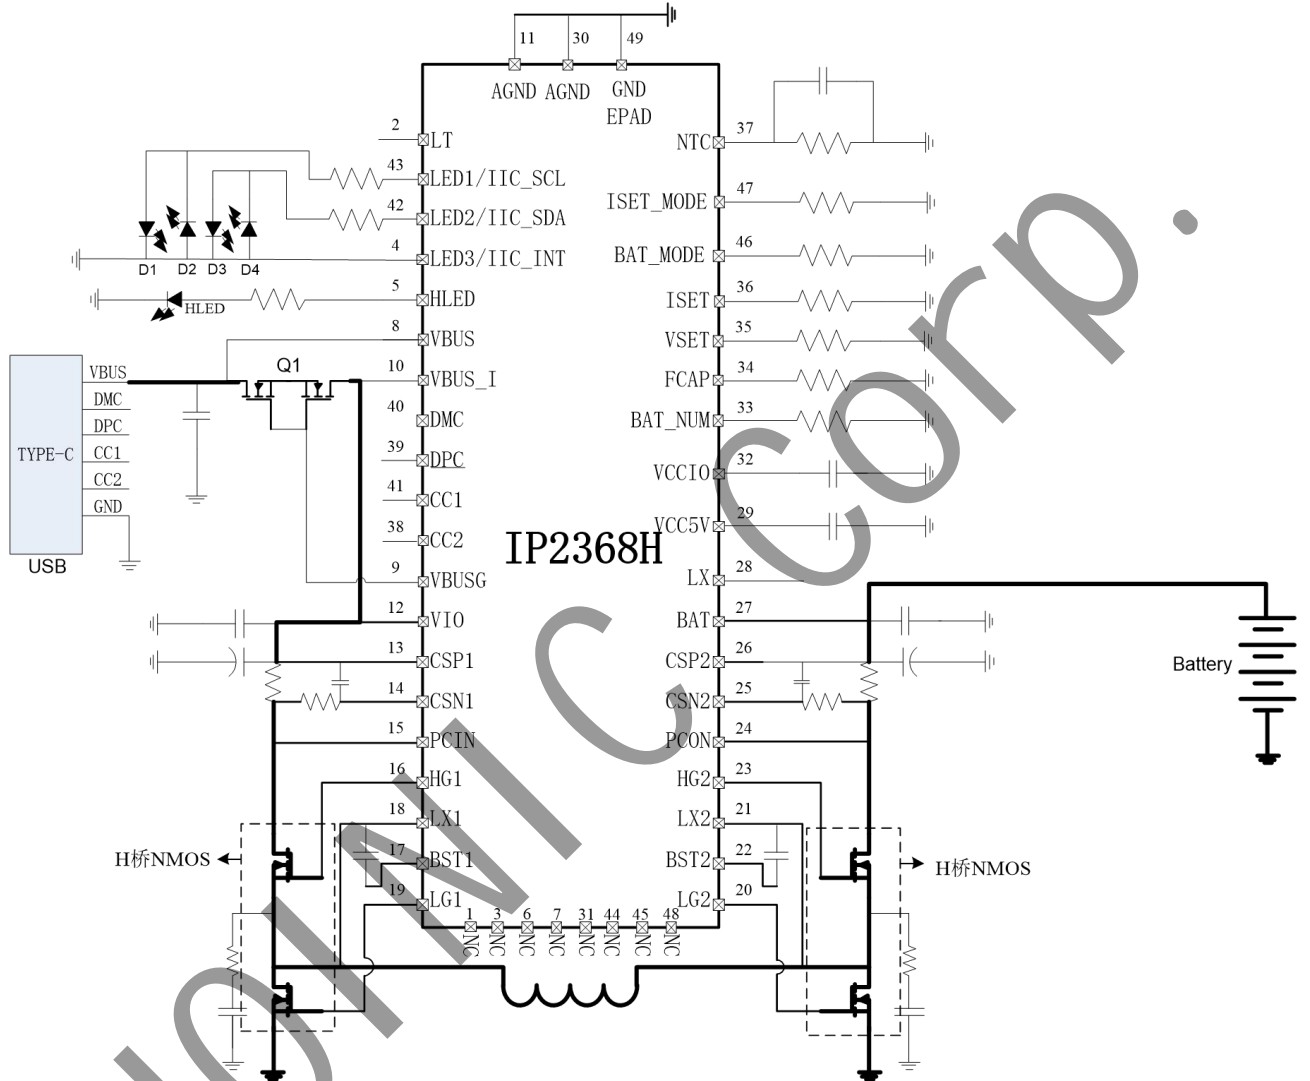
11 30 49
AGND AGND GND EPAD

2 LT
43 LED1/IIC_SCL
42 LED2/IIC_SDA
4 LED3/IIC_INT
5 HLED
8 VBUS
10 VBUS_I
40 DMC
39 DPC
41 CC1
38 CC2
9 VBUSG
12 VIO
13 CSP1
14 CSN1
15 PCIN
16 HG1
18 LX1
17 BST1
19 LG1

D1 D2 D3 D4
HLED
Q1

TYPE-C
VBUS
DMC
DPC
CC1
CC2
GND
USB

NTC 37
ISET_MODE 47
BAT_MODE 46
ISET 36
VSET 35
FCAP 34
BAT_NUM 33
VCCIO 32
VCC5V 29
LX 28
BAT 27
CSP2 26
CSN2 25
PCON 24
HG2 23
LX2 21
BST2 22
LG2 20

IP2368H

Battery

1 3 6 7 31 44 45 48
NC NC NC NC NC NC NC NC

H桥NMOS
H桥NMOS

INJOINIC Corp.